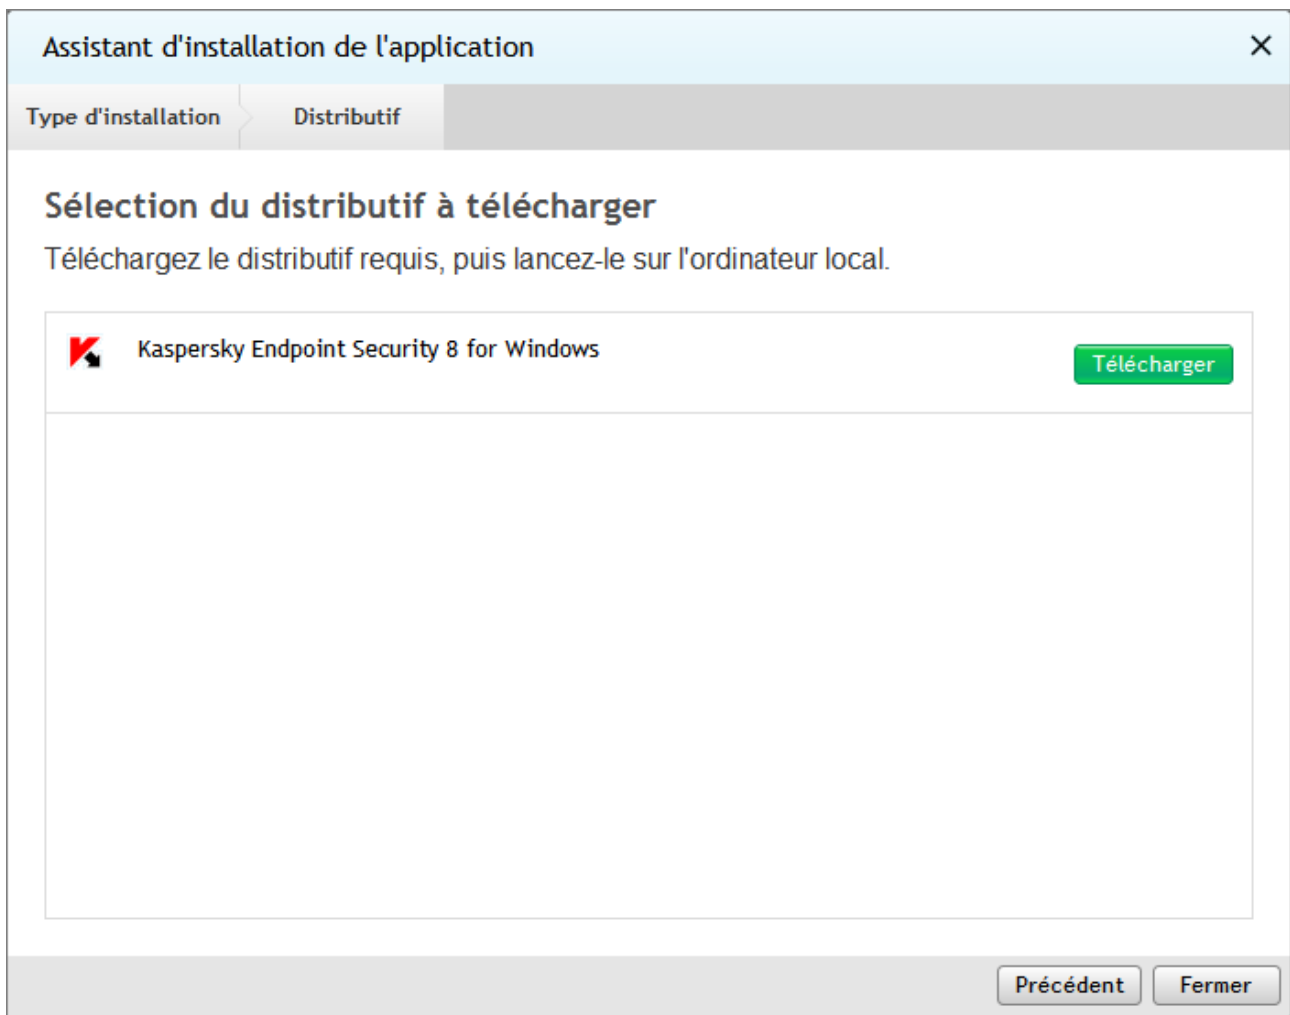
Assistant d'installation de l'application

Type d'installation

Distributif

Sélection du distributif à télécharger

Téléchargez le distributif requis, puis lancez-le sur l'ordinateur local.

Kaspersky Endpoint Security 8 for Windows

Télécharger

Précédent

Fermer